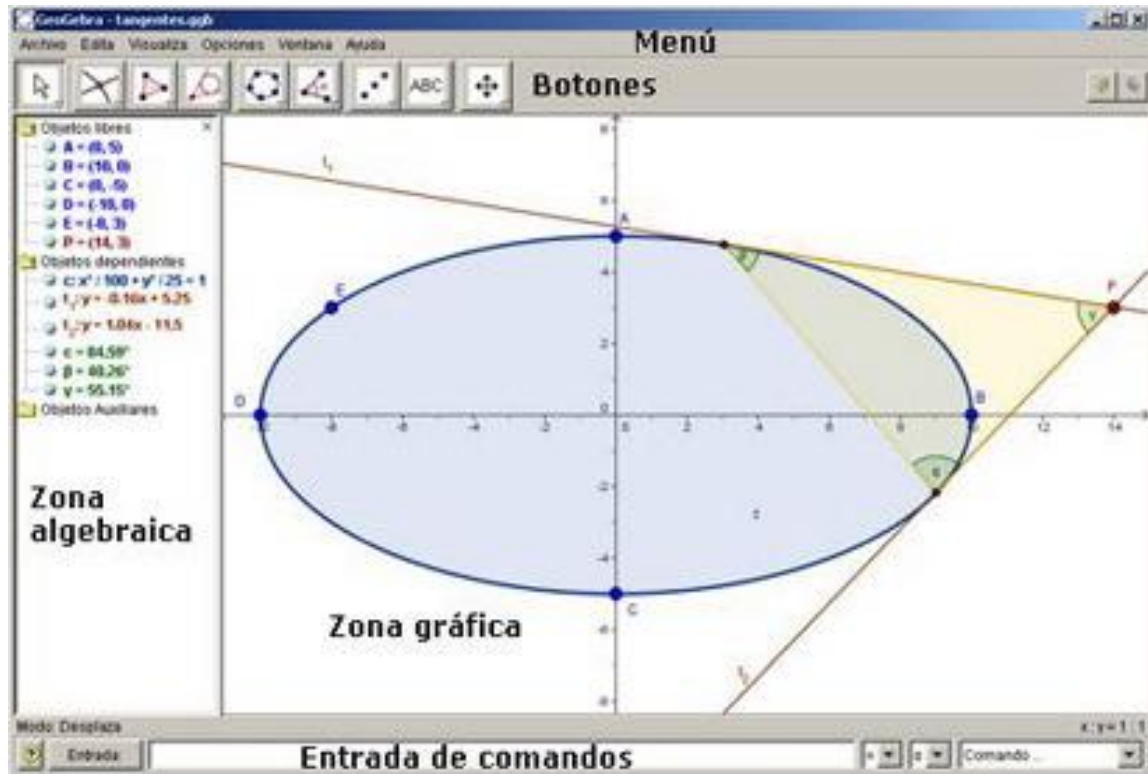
GeoGebra - tangentes.ggb

Archivo Edita Visualiza Opciones Ventana Ayuda

Menú

ABC

Botones

Objetos libres
A = (0, 5)
B = (10, 0)
C = (0, -5)
D = (-10, 0)
E = (-8, 3)
P = (14, 3)
Objetos dependientes
c: $x^2$ / 100 + $y^2$ / 25 = 1
$t_1$: y = -0.16x + 5.25
$t_2$: y = 1.04x - 11.5
ε = 84.59°
β = 40.26°
γ = 55.15°
Objetos Auxiliares

Zona algebraica

$t_1$
A
E
P
D
B
C
$t_2$
-8 -6 -4 -2 0 2 4 6 8 12 14
6 4 2 0 -2 -4 -6 -8

Zona gráfica

Modo: Desplaza

x : y = 1 : 1

Entrada

Entrada de comandos

Comando ...